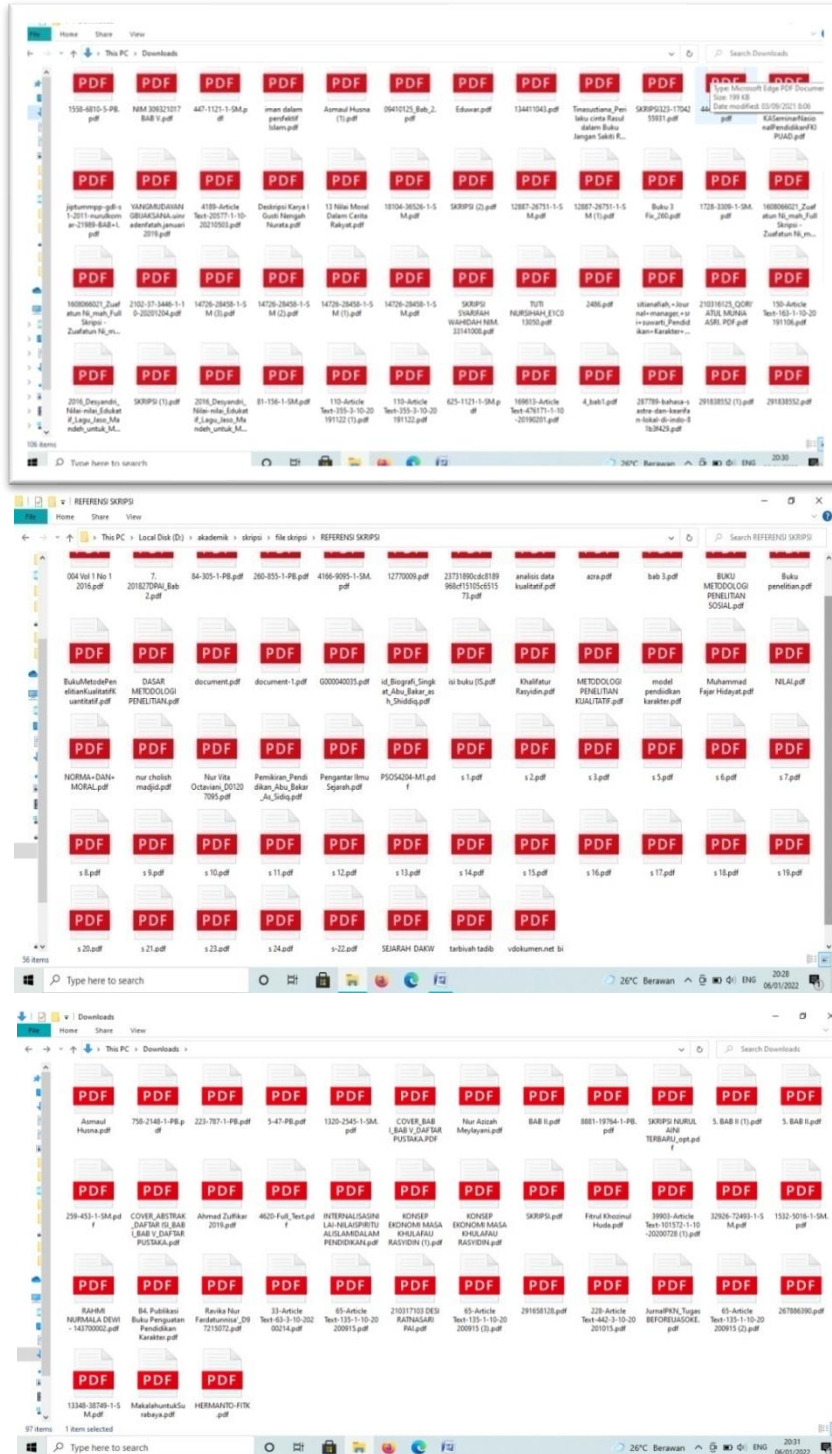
File Home Share View
This PC > Downloads
Search Downloads

PDF 1556-6810-5-PB.pdf
PDF NIM 309321017 BAB V.pdf
PDF 447-1121-1-SM.pdf
PDF iman dalam persfektif Islam.pdf
PDF Asmaul Husna (1).pdf
PDF 09410125_Bab_2.pdf
PDF Eduwar.pdf
PDF 134411043.pdf
PDF Timesustiana_Perilaku cinta Rasul dalam Buku Jangan Sakiti R...
PDF SKRIPSI323-1704255931.pdf
PDF 44...pdf
Type: Microsoft Edge PDF Document
Size: 199 KB
Date modified: 03/09/2021 8:06
PDF KASeminarNasionalPendidikanFKIPUAD.pdf

PDF jiptummpp-gdl-s1-2011-nurulkomar-21989-BAB+I.pdf
PDF YANGMUDAVANGBIJAKSANA.sinc adenfatah.januari 2019.pdf
PDF 4189-Article Text-20577-1-10-20210503.pdf
PDF Deskripsi Karya I Gusti Nengah Nurata.pdf
PDF 13 Nilai Moral Dalam Cerita Rakyat.pdf
PDF 18104-36526-1-SM.pdf
PDF SKRIPSI (2).pdf
PDF 12887-26751-1-SM.pdf
PDF 12887-26751-1-SM (1).pdf
PDF Buku 3 Fix_260.pdf
PDF 1728-3309-1-SM.pdf
PDF 1608066021_Zuafatun Ni_mah_Full Skripsi - Zuafatun Ni_m...

PDF 1608066021_Zuafatun Ni_mah_Full Skripsi - Zuafatun Ni_m...
PDF 2102-37-3446-1-10-20201204.pdf
PDF 14726-28458-1-SM (3).pdf
PDF 14726-28458-1-SM (2).pdf
PDF 14726-28458-1-SM (1).pdf
PDF 14726-28458-1-SM.pdf
PDF SKRIPSI SYARIFAH WAHIDAH NIM. 33141006.pdf
PDF TUTI NURSIHAH_E1C013050.pdf
PDF 2486.pdf
PDF sitianafiah,+Journal+manager,+sri+suwarti_Pendidikan+Karakter+...
PDF 210316125_QORI'ATUL MUNIA ASRI. PDF.pdf
PDF 150-Article Text-163-1-10-20191106.pdf

PDF 2016_Desyandri_Nilai-nilai_Edukatif_Lagu_Jaso_Mandeh_untuk_M...
PDF SKRIPSI (1).pdf
PDF 2016_Desyandri_Nilai-nilai_Edukatif_Lagu_Jaso_Mandeh_untuk_M...
PDF 81-156-1-SM.pdf
PDF 110-Article Text-355-3-10-20191122 (1).pdf
PDF 110-Article Text-355-3-10-20191122.pdf
PDF 625-1121-1-SM.pdf
PDF 169613-Article Text-476171-1-10-20190201.pdf
PDF 4_bab1.pdf
PDF 287789-bahasa-sastra-dan-kearifan-lokal-di-indo-81b3f429.pdf
PDF 291838552 (1).pdf
PDF 291838552.pdf

106 items
Type here to search
26°C Berawan 20:30

REFERENSI SKRIPSI
File Home Share View
This PC > Local Disk (D:) > akademik > skripsi > file skripsi > REFERENSI SKRIPSI
Search REFERENSI SKRIPSI

004 Vol 1 No 1 2016.pdf
7. 201827DPAI_Bab 2.pdf
84-305-1-PB.pdf
260-855-1-PB.pdf
4166-9095-1-SM.pdf
12770009.pdf
23731890cdc8189968cf15105c651573.pdf
analisis data kualitatif.pdf
azra.pdf
bab 3.pdf
BUKU METODOLOGI PENELITIAN SOSIAL.pdf
Buku penelitian.pdf

PDF BukuMetodePenelitianKualitatifKuantitatif.pdf
PDF DASAR METODOLOGI PENELITIAN.pdf
PDF document.pdf
PDF document-1.pdf
PDF G000040035.pdf
PDF id_Biografi_Singkat_Abu_Bakar_ash_Shiddiq.pdf
PDF isi buku (1).pdf
PDF Khalifatur Rasyidin.pdf
PDF METODOLOGI PENELITIAN KUALITATIF.pdf
PDF model pendidikan karakter.pdf
PDF Muhammad Fajar Hidayat.pdf
PDF NILAI.pdf

PDF NORMA+DAN+MORAL.pdf
PDF nur cholish madjid.pdf
PDF Nur Vita Octaviani_D01207095.pdf
PDF Pemikiran_Pendidikan_Abu_Bakar_As_Sidiq.pdf
PDF Pengantar Ilmu Sejarah.pdf
PDF PSOS4204-M1.pdf
PDF s 1.pdf
PDF s 2.pdf
PDF s 3.pdf
PDF s 5.pdf
PDF s 6.pdf
PDF s 7.pdf

PDF s 8.pdf
PDF s 9.pdf
PDF s 10.pdf
PDF s 11.pdf
PDF s 12.pdf
PDF s 13.pdf
PDF s 14.pdf
PDF s 15.pdf
PDF s 16.pdf
PDF s 17.pdf
PDF s 18.pdf
PDF s 19.pdf

PDF s 20.pdf
PDF s 21.pdf
PDF s 23.pdf
PDF s 24.pdf
PDF s-22.pdf
SEJARAH DAKW
tarbiyah tadib
vdokumen.net bi

56 items
Type here to search
26°C Berawan ENG 20:28 06/01/2022

Downloads
File Home Share View
This PC > Downloads
Search Downloads

PDF Asmaul Husna.pdf
PDF 758-2148-1-PB.pdf
PDF 223-787-1-PB.pdf
PDF 5-47-PB.pdf
PDF 1320-2545-1-SM.pdf
PDF COVER_BAB I_BAB V_DAFTAR PUSTAKA.PDF
PDF Nur Azizah Meylayani.pdf
PDF BAB II.pdf
PDF 8881-19764-1-PB.pdf
PDF SKRIPSI NURUL AINI TERBARU_opt.pdf
PDF 5. BAB II (1).pdf
PDF 5. BAB II.pdf

PDF 259-453-1-SM.pdf
PDF COVER_ABSTRAK_DAFTAR ISI_BAB I_BAB V_DAFTAR PUSTAKA.pdf
PDF Ahmad Zulfikar 2019.pdf
PDF 4620-Full_Text.pdf
PDF INTERNALISASINILAI-NILAISPIRITUALISLAMIDALAMPENDIDIKAN.pdf
PDF KONSEP EKONOMI MASA KHULAFAU RASYIDIN (1).pdf
PDF KONSEP EKONOMI MASA KHULAFAU RASYIDIN.pdf
PDF SKRIPSI.pdf
PDF Fitrul Khozinul Huda.pdf
PDF 39903-Article Text-101572-1-10-20200728 (1).pdf
PDF 32926-72493-1-SM.pdf
PDF 1532-5016-1-SM.pdf

PDF RAHMI NURMALA DEWI - 143700002.pdf
PDF B4. Publikasi Buku Penguatan Pendidikan Karakter.pdf
PDF Ravika Nur Fardatunnisa'_D97215072.pdf
PDF 33-Article Text-63-3-10-20200214.pdf
PDF 65-Article Text-135-1-10-20200915.pdf
PDF 210317103 DESI RATNASARI PAI.pdf
PDF 65-Article Text-135-1-10-20200915 (3).pdf
PDF 291658128.pdf
PDF 228-Article Text-442-3-10-20201015.pdf
PDF JurnalPKN_Tugas BEFOREUASOKE.pdf
PDF 65-Article Text-135-1-10-20200915 (2).pdf
PDF 267886390.pdf

PDF 13348-38749-1-SM.pdf
PDF MakalahuntukSurabaya.pdf
PDF HERMANTO-FITK.pdf

97 items 1 item selected
Type here to search
26°C Berawan ENG 20:31 06/01/2022